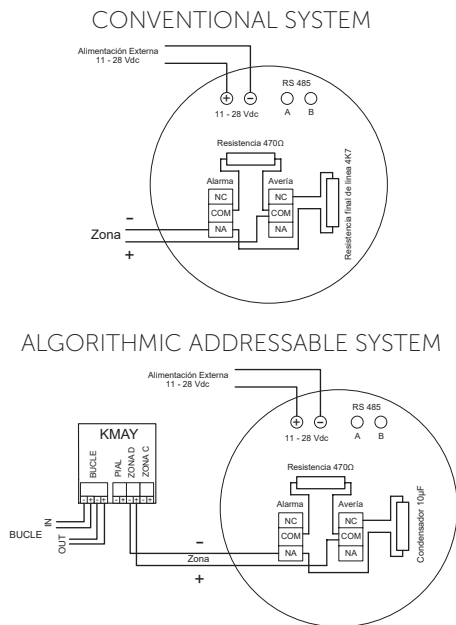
CONVENTIONAL SYSTEM

Alimentación Externa
11 - 28 Vdc

$\oplus$ $\ominus$
11 - 28 Vdc

RS 485
A B

Resistencia 470Ω

Alarma
NC
COM
NA

Avería
NC
COM
NA

Resistencia final de línea 4K7

–
Zona
+

ALGORITHMIC ADDRESSABLE SYSTEM

Alimentación Externa
11 - 28 Vdc

$\oplus$ $\ominus$
11 - 28 Vdc

RS 485
A B

KMAY
BUCLE
PIAL
ZONA D
ZONA C

IN
BUCLE
OUT

Resistencia 470Ω

Alarma
NC
COM
NA

Avería
NC
COM
NA

Condensador 10µF

–
Zona
+